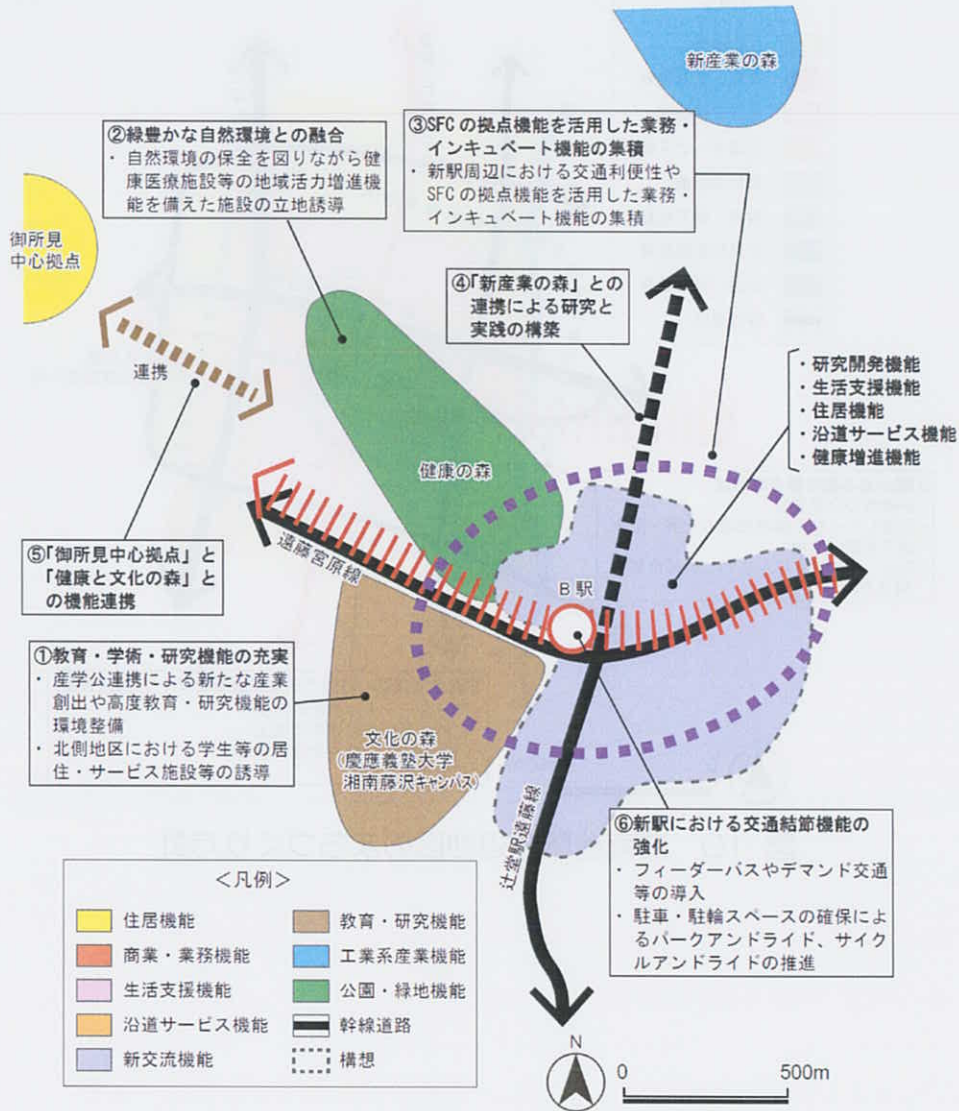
新産業の森

②緑豊かな自然環境との融合
・自然環境の保全を図りながら健康医療施設等の地域活力増進機能を備えた施設の立地誘導

③SFCの拠点機能を活用した業務・インキュベート機能の集積
・新駅周辺における交通利便性やSFCの拠点機能を活用した業務・インキュベート機能の集積

御所見中心拠点

④「新産業の森」との連携による研究と実践の構築

連携

・研究開発機能
・生活支援機能
・住居機能
・沿道サービス機能
・健康増進機能

健康の森

遠藤宮原線

⑤「御所見中心拠点」と「健康と文化の森」との機能連携

B駅

①教育・学術・研究機能の充実
・産学公連携による新たな産業創出や高度教育・研究機能の環境整備
・北側地区における学生等の居住・サービス施設等の誘導

文化の森
(慶應義塾大学湘南藤沢キャンパス)

辻堂駅遠藤線

⑥新駅における交通結節機能の強化
・フィーダーバスやデマンド交通等の導入
・駐車・駐輪スペースの確保によるパークアンドライド、サイクルアンドライドの推進

<凡例>
住居機能
商業・業務機能
生活支援機能
沿道サービス機能
新交流機能
教育・研究機能
工業系産業機能
公園・緑地機能
幹線道路
構想

N
0
500m